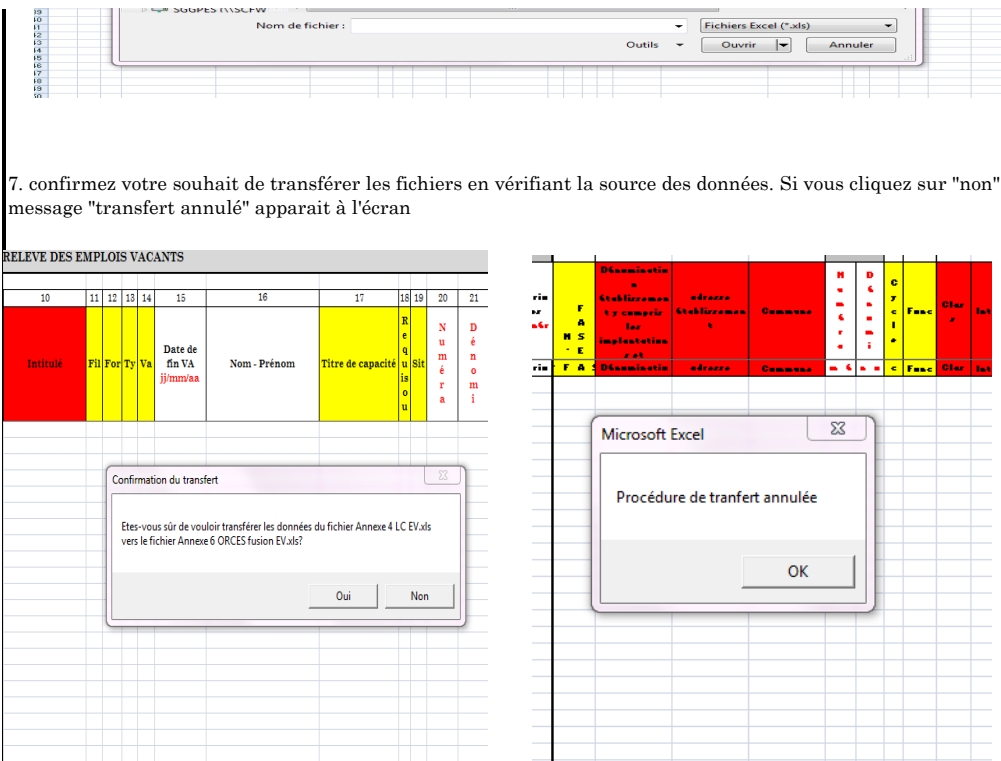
SGGPES (\\SCFW

Nom de fichier :
Fichiers Excel (*.xls)
Outils
Ouvrir
Annuler

7. confirmez votre souhait de transférer les fichiers en vérifiant la source des données. Si vous cliquez sur "non" message "transfert annulé" apparait à l'écran

RELEVE DES EMPLOIS VACANTS

| 10 | 11 | 12 | 13 | 14 | 15 | 16 | 17 | 18 | 19 | 20 | 21 |
|---|---|---|---|---|---|---|---|---|---|---|---|
| Intitulé | Fil | For | Ty | Va | Date de fin VA jj/mm/aa | Nom - Prénom | Titre de capacité | Requis ou | Sit | Numéra | Dénomi |

Confirmation du transfert

Etes-vous sûr de vouloir transférer les données du fichier Annexe 4 LC EV.xls vers le fichier Annexe 6 ORCES fusion EV.xls?

Oui
Non

| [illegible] | FASNS-E | Dénomination Etablissement y compris les implantations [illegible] | adresse Etablissement | Commune | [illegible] | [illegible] | Cycle | Func | Clas | Int |
|---|---|---|---|---|---|---|---|---|---|---|
| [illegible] | F A S | Dénomination | adresse | Commune | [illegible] | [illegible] | c | Func | Clas | Int |

Microsoft Excel

Procédure de tranfert annulée

OK